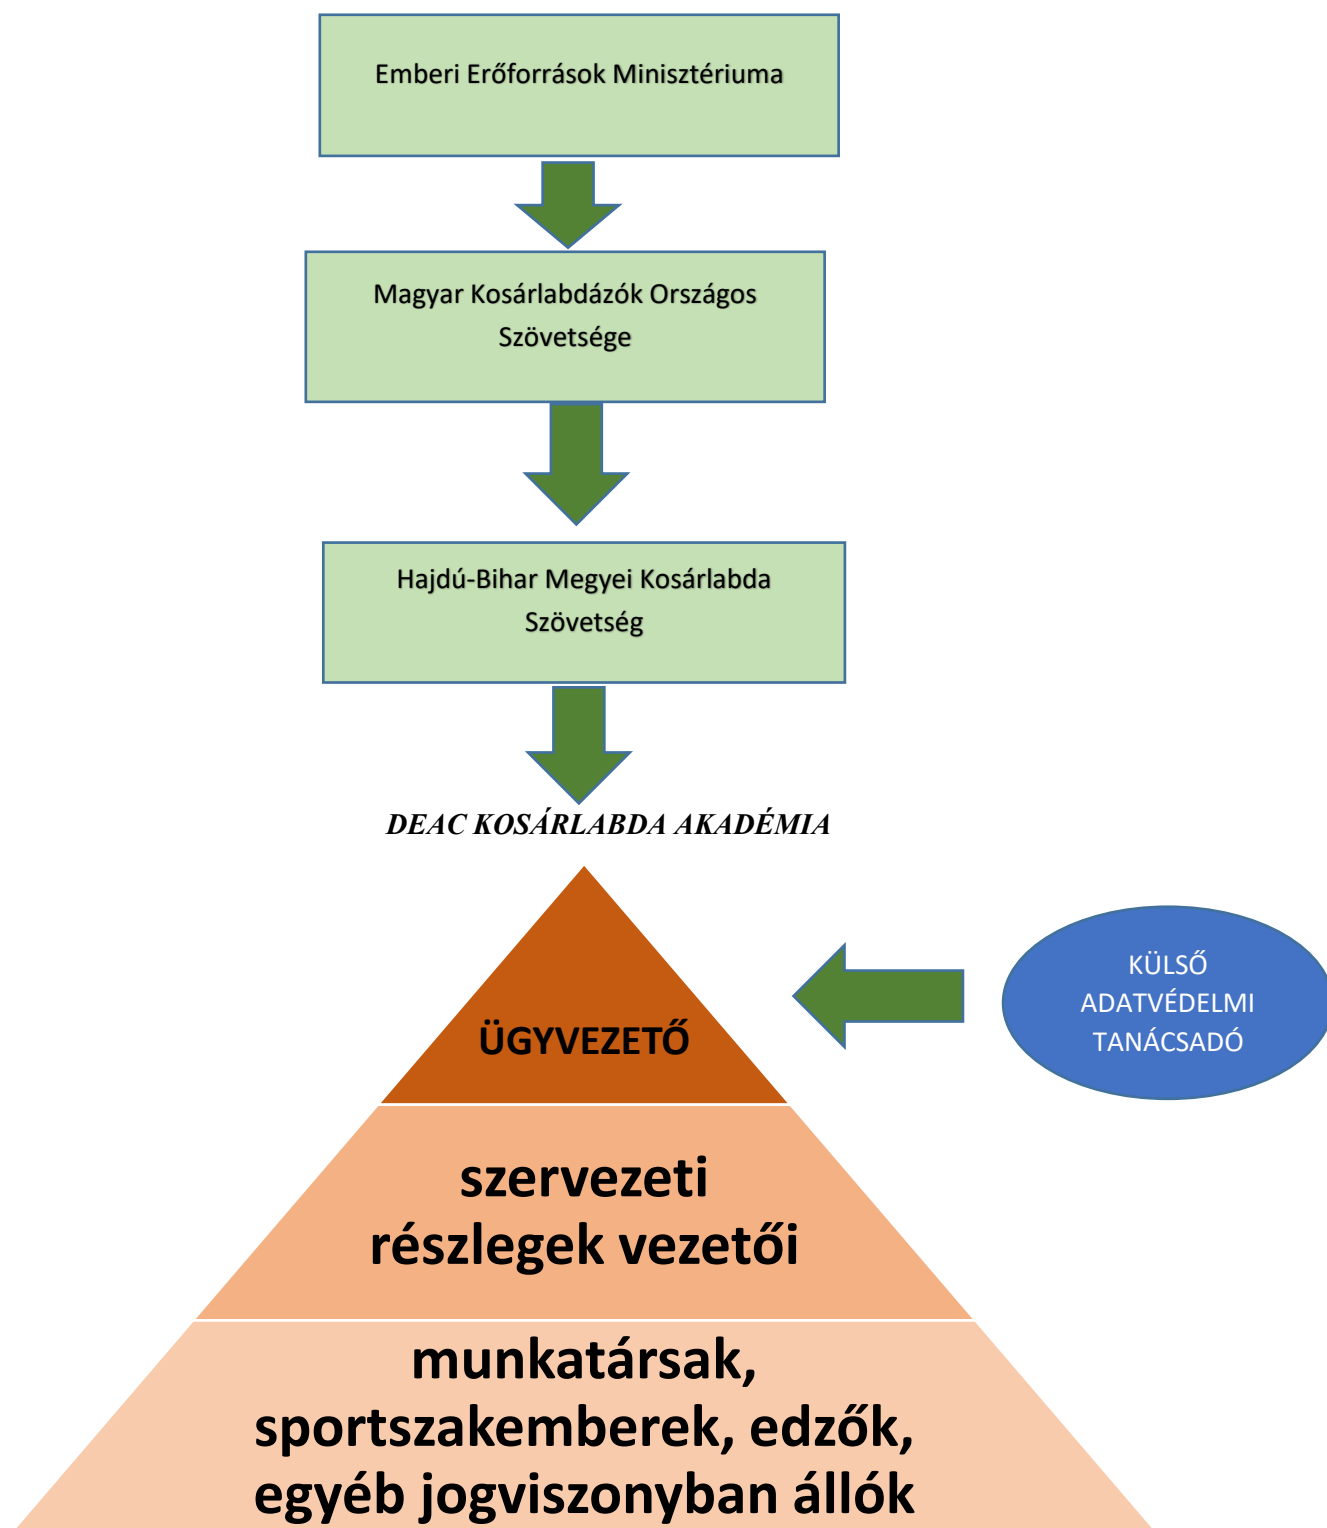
Emberi Erőforrások Minisztériuma

Magyar Kosárlabdázók Országos Szövetsége

Hajdú-Bihar Megyei Kosárlabda Szövetség

DEAC KOSÁRLABDA AKADÉMIA

ÜGYVEZETŐ

KÜLSŐ ADATVÉDELMI TANÁCSADÓ

szervezeti részlegek vezetői

munkatársak, sportszakemberek, edzők, egyéb jogviszonyban állók